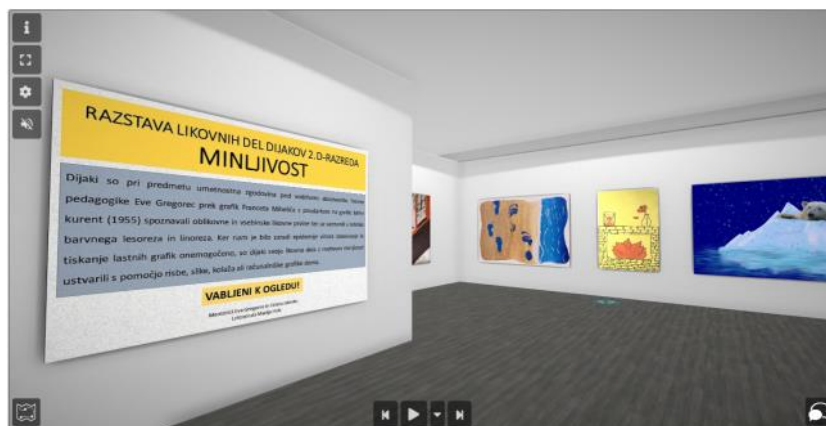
RAZSTAVA LIKOVNIH DEL DIJAKOV 2.D-RAZREDA
MINLJIVOST

Dijaki so pri predmetu umetnostna zgodovina pod vodstvom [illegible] pedagogike Eve Gregorec prek grafik Franceta Mihelića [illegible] kurent (1955) spoznavali oblikovne in vsebinske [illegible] barvnega lesoreza in linoreza. Ker nam je bilo zaradi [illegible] tiskanje lastnih grafik onemogočeno, so dijaki svoje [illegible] ustvarili s pomočjo risbe, slike, kolaža ali računalniške grafike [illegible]

VABLJENI K OGLEDU!

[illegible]